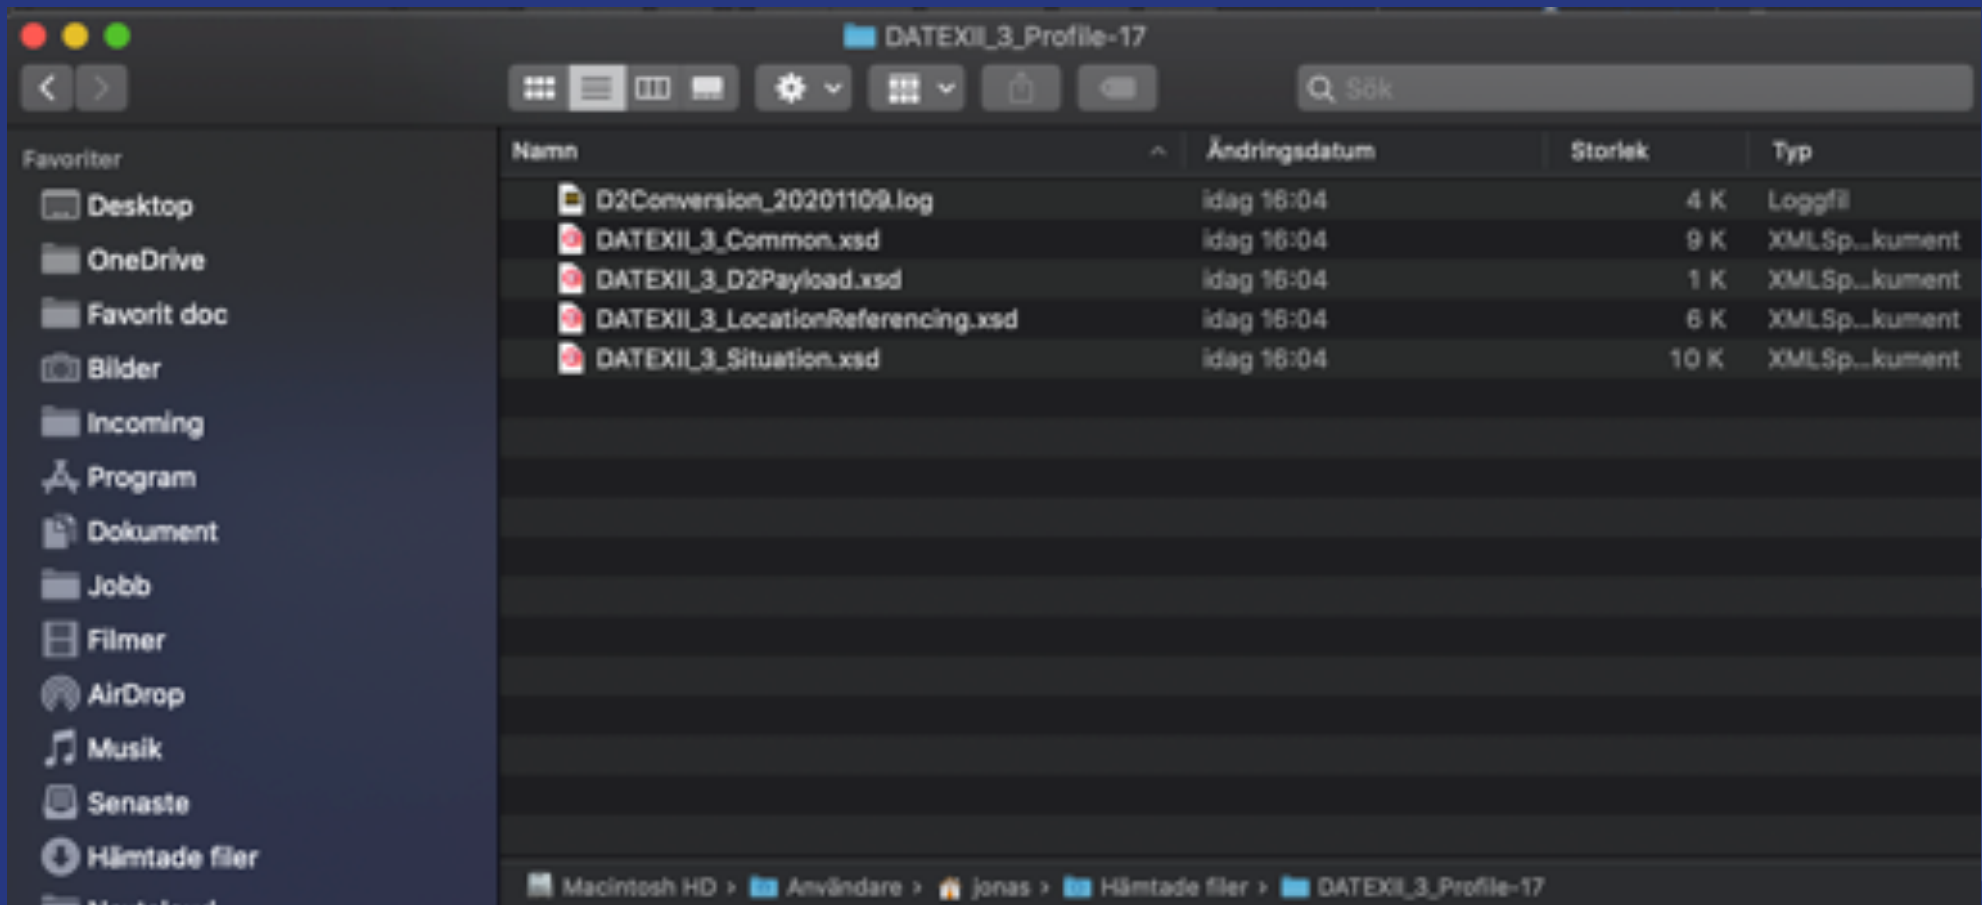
DATEXII_3_Profile-17

Sök

Favoriter
Desktop
OneDrive
Favorit doc
Bilder
Incoming
Program
Dokument
Jobb
Filmer
AirDrop
Musik
Senaste
Hämtade filer

| Namn | Ändringsdatum | Storlek | Typ |
|---|---|---|---|
| D2Conversion_20201109.log | idag 16:04 | 4 K | Loggfil |
| DATEXII_3_Common.xsd | idag 16:04 | 9 K | XMLSp...kument |
| DATEXII_3_D2Payload.xsd | idag 16:04 | 1 K | XMLSp...kument |
| DATEXII_3_LocationReferencing.xsd | idag 16:04 | 6 K | XMLSp...kument |
| DATEXII_3_Situation.xsd | idag 16:04 | 10 K | XMLSp...kument |

Macintosh HD › Användare › jonas › Hämtade filer › DATEXII_3_Profile-17